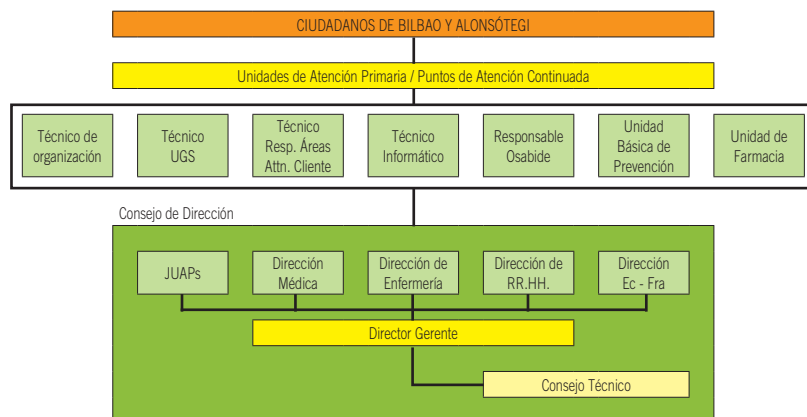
CIUDADANOS DE BILBAO Y ALONSÓTEGI

Unidades de Atención Primaria / Puntos de Atención Continuada

Técnico de organización

Técnico UGS

Técnico Resp. Áreas Attn. Cliente

Técnico Informático

Responsable Osabide

Unidad Básica de Prevención

Unidad de Farmacia

Consejo de Dirección

JUAPs

Dirección Médica

Dirección de Enfermería

Dirección de RR.HH.

Dirección Ec - Fra

Director Gerente

Consejo Técnico